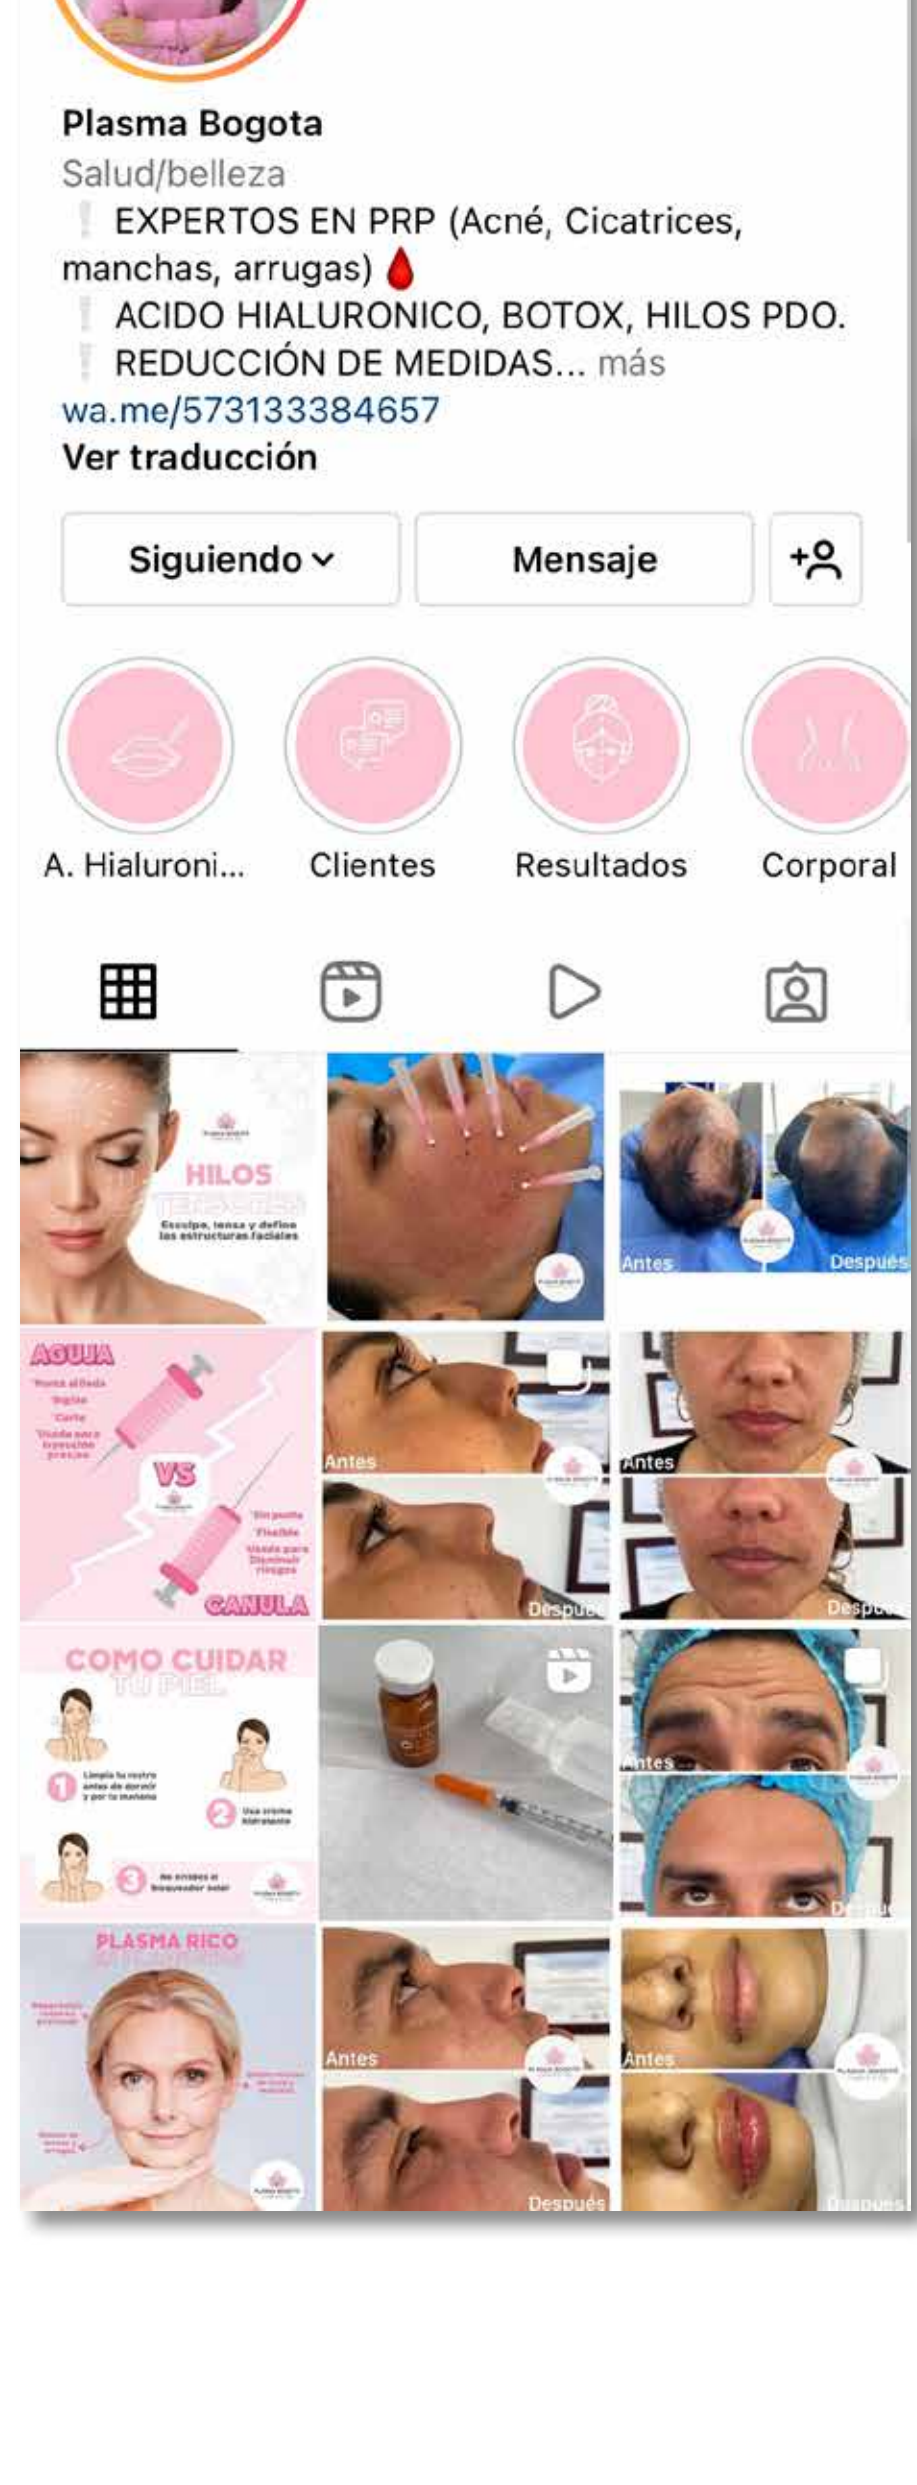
Plasma Bogota
Salud/belleza
❕ EXPERTOS EN PRP (Acné, Cicatrices, manchas, arrugas) 🩸
❕ ACIDO HIALURONICO, BOTOX, HILOS PDO.
❕ REDUCCIÓN DE MEDIDAS... más
wa.me/573133384657
Ver traducción

Siguiendo
Mensaje

A. Hialuroni...
Clientes
Resultados
Corporal

HILOS
TENSORES
Esculpe, tensa y define las estructuras faciales

Antes
Después

AGUJA
Punta afilada
Rígida
Corta
Usada para inyección precisa
VS
Sin punta
Flexible
Usada para Disminuir riesgos
CANULA

Antes
Después

Antes
Después

COMO CUIDAR
TU PIEL
1 Limpia tu rostro antes de dormir y por la mañana
2 Usa crema hidratante
3 No olvides el bloqueador solar

Antes
Después

PLASMA RICO
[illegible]

Antes
Después

Antes
Después